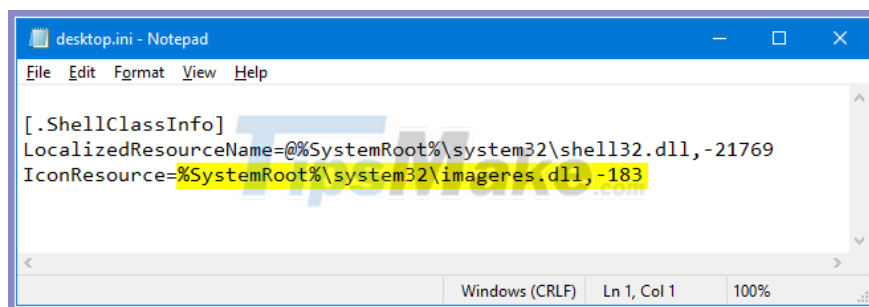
desktop.ini - Notepad

File Edit Format View Help

[.ShellClassInfo]
LocalizedResourceName=@%SystemRoot%\system32\shell32.dll,-21769
IconResource=%SystemRoot%\system32\imageres.dll,-183

TipsMake.com

Windows (CRLF) Ln 1, Col 1 100%